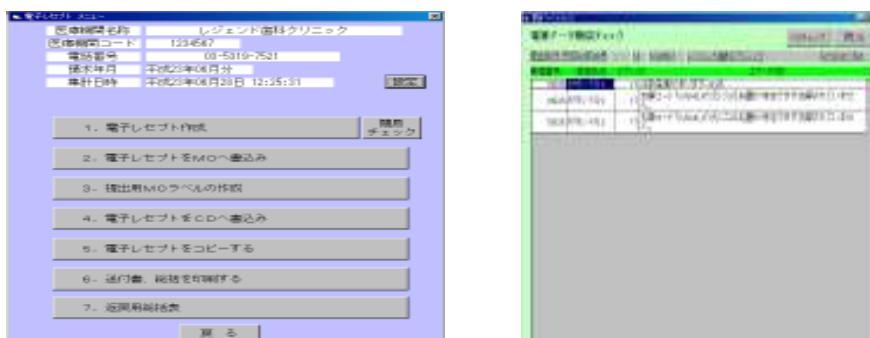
電子レセプト メニュー

医療機関名称　レジェンド歯科クリニック
医療機関コード　1234567
電話番号　03-5019-2521
請求年月　平成23年06月分
集計日時　平成23年06月20日 12:35:31

設定

1．電子レセプト作成

簡易チェック

2．電子レセプトをMOへ書込み

3．提出用MOラベルの作成

4．電子レセプトをCDへ書込み

5．電子レセプトをコピーする

6．送付書、総括を印刷する

7．返戻用総括表

戻る

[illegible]

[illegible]

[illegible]

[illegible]

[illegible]